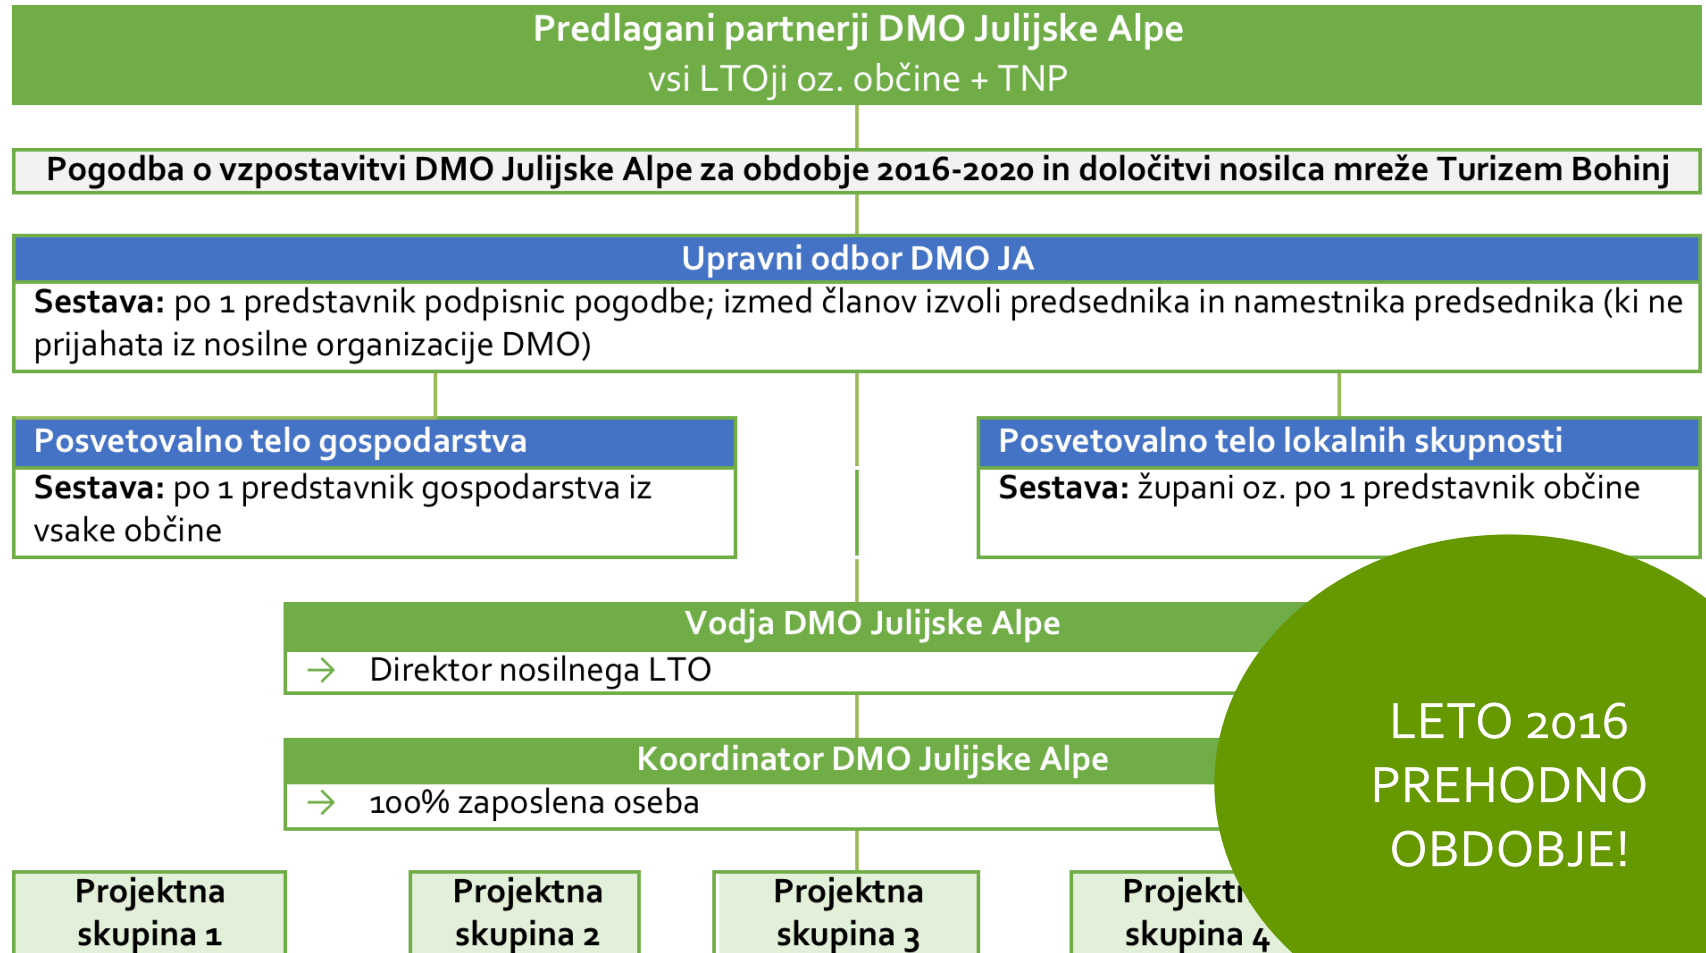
Predlagani partnerji DMO Julijske Alpe
vsi LTOji oz. občine + TNP

Pogodba o vzpostavitvi DMO Julijske Alpe za obdobje 2016-2020 in določitvi nosilca mreže Turizem Bohinj

Upravni odbor DMO JA

**Sestava:** po 1 predstavnik podpisnic pogodbe; izmed članov izvoli predsednika in namestnika predsednika (ki ne prijahata iz nosilne organizacije DMO)

Posvetovalno telo gospodarstva

**Sestava:** po 1 predstavnik gospodarstva iz vsake občine

Posvetovalno telo lokalnih skupnosti

**Sestava:** župani oz. po 1 predstavnik občine

Vodja DMO Julijske Alpe

→ Direktor nosilnega LTO

Koordinator DMO Julijske Alpe

→ 100% zaposlena oseba

Projektna skupina 1

Projektna skupina 2

Projektna skupina 3

Projekt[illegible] skupina 4

LETO 2016 PREHODNO OBDOBJE!